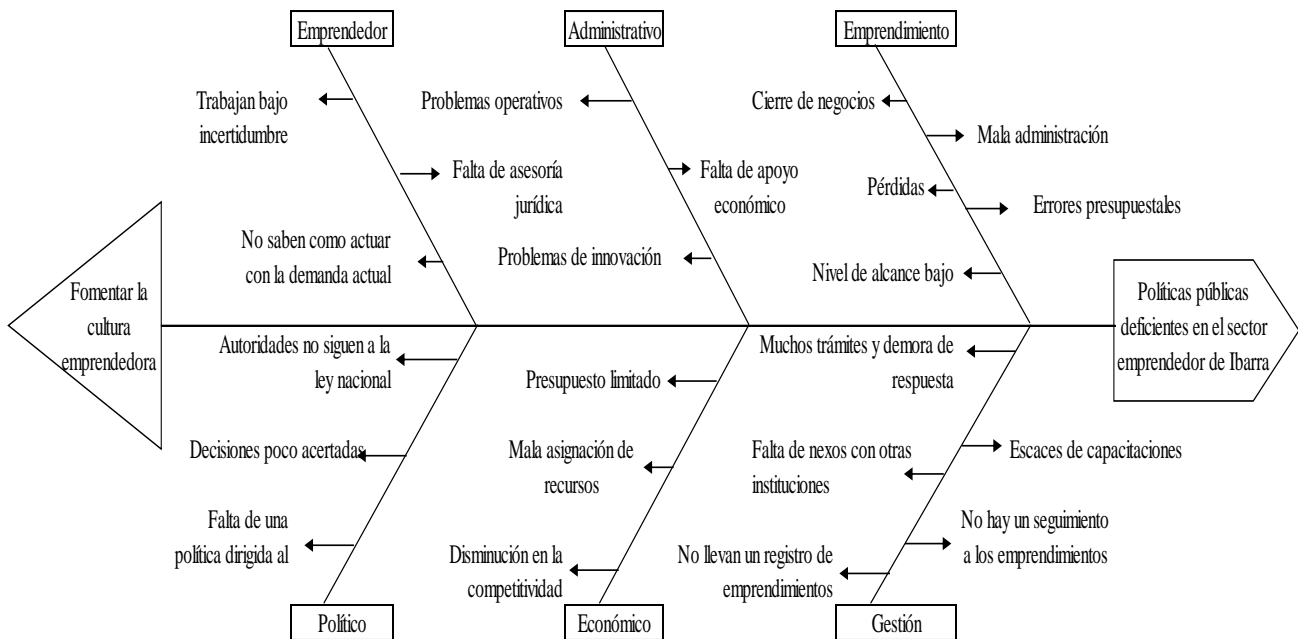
Emprendedor

Administrativo

Emprendimiento

Trabajan bajo incertidumbre

Problemas operativos

Cierre de negocios

Mala administración

Falta de asesoría jurídica

Falta de apoyo económico

Pérdidas

Errores presupuestales

No saben como actuar con la demanda actual

Problemas de innovación

Nivel de alcance bajo

Fomentar la cultura emprendedora

Políticas públicas deficientes en el sector emprendedor de Ibarra

Autoridades no siguen a la ley nacional

Presupuesto limitado

Muchos trámites y demora de respuesta

Decisiones poco acertadas

Mala asignación de recursos

Falta de nexos con otras instituciones

Escaces de capacitaciones

Falta de una política dirigida al

Disminución en la competitividad

No llevan un registro de emprendimientos

No hay un seguimiento a los emprendimientos

Político

Económico

Gestión